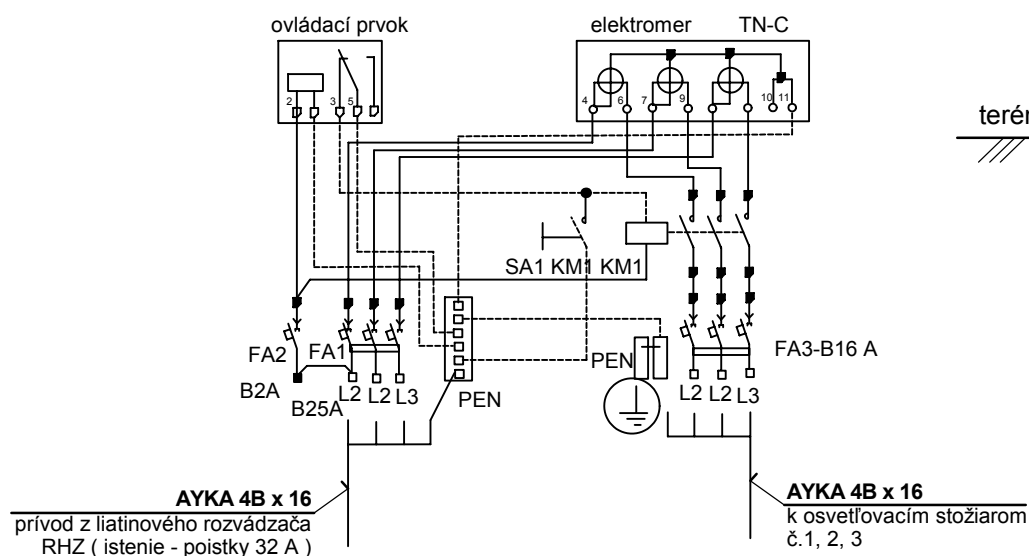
ovládací prvok

2 3 5

elektromer TN-C

4 6 7 9 10 11

terén

SA1 KM1 KM1

FA2 FA1

B2A

B25A

L2 L2 L3

PEN

PEN

FA3-B16 A

L2 L2 L3

AYKA 4B x 16
prívod z liatinového rozvádzača RHZ ( istenie - poistky 32 A )

AYKA 4B x 16
k osvetľovacím stožiarom č.1, 2, 3